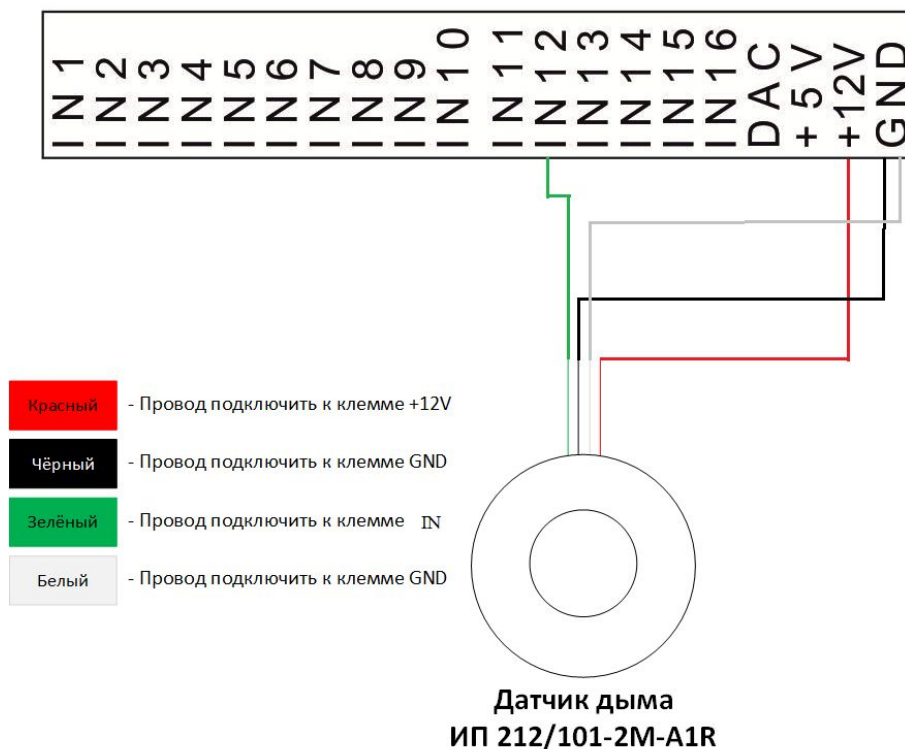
IN1 IN2 IN3 IN4 IN5 IN6 IN7 IN8 IN9 IN10 IN11 IN12 IN13 IN14 IN15 IN16 DAC +5V +12V GND

Красный - Провод подключить к клемме +12V

Чёрный - Провод подключить к клемме GND

Зелёный - Провод подключить к клемме IN

Белый - Провод подключить к клемме GND

Датчик дыма
ИП 212/101-2М-А1R